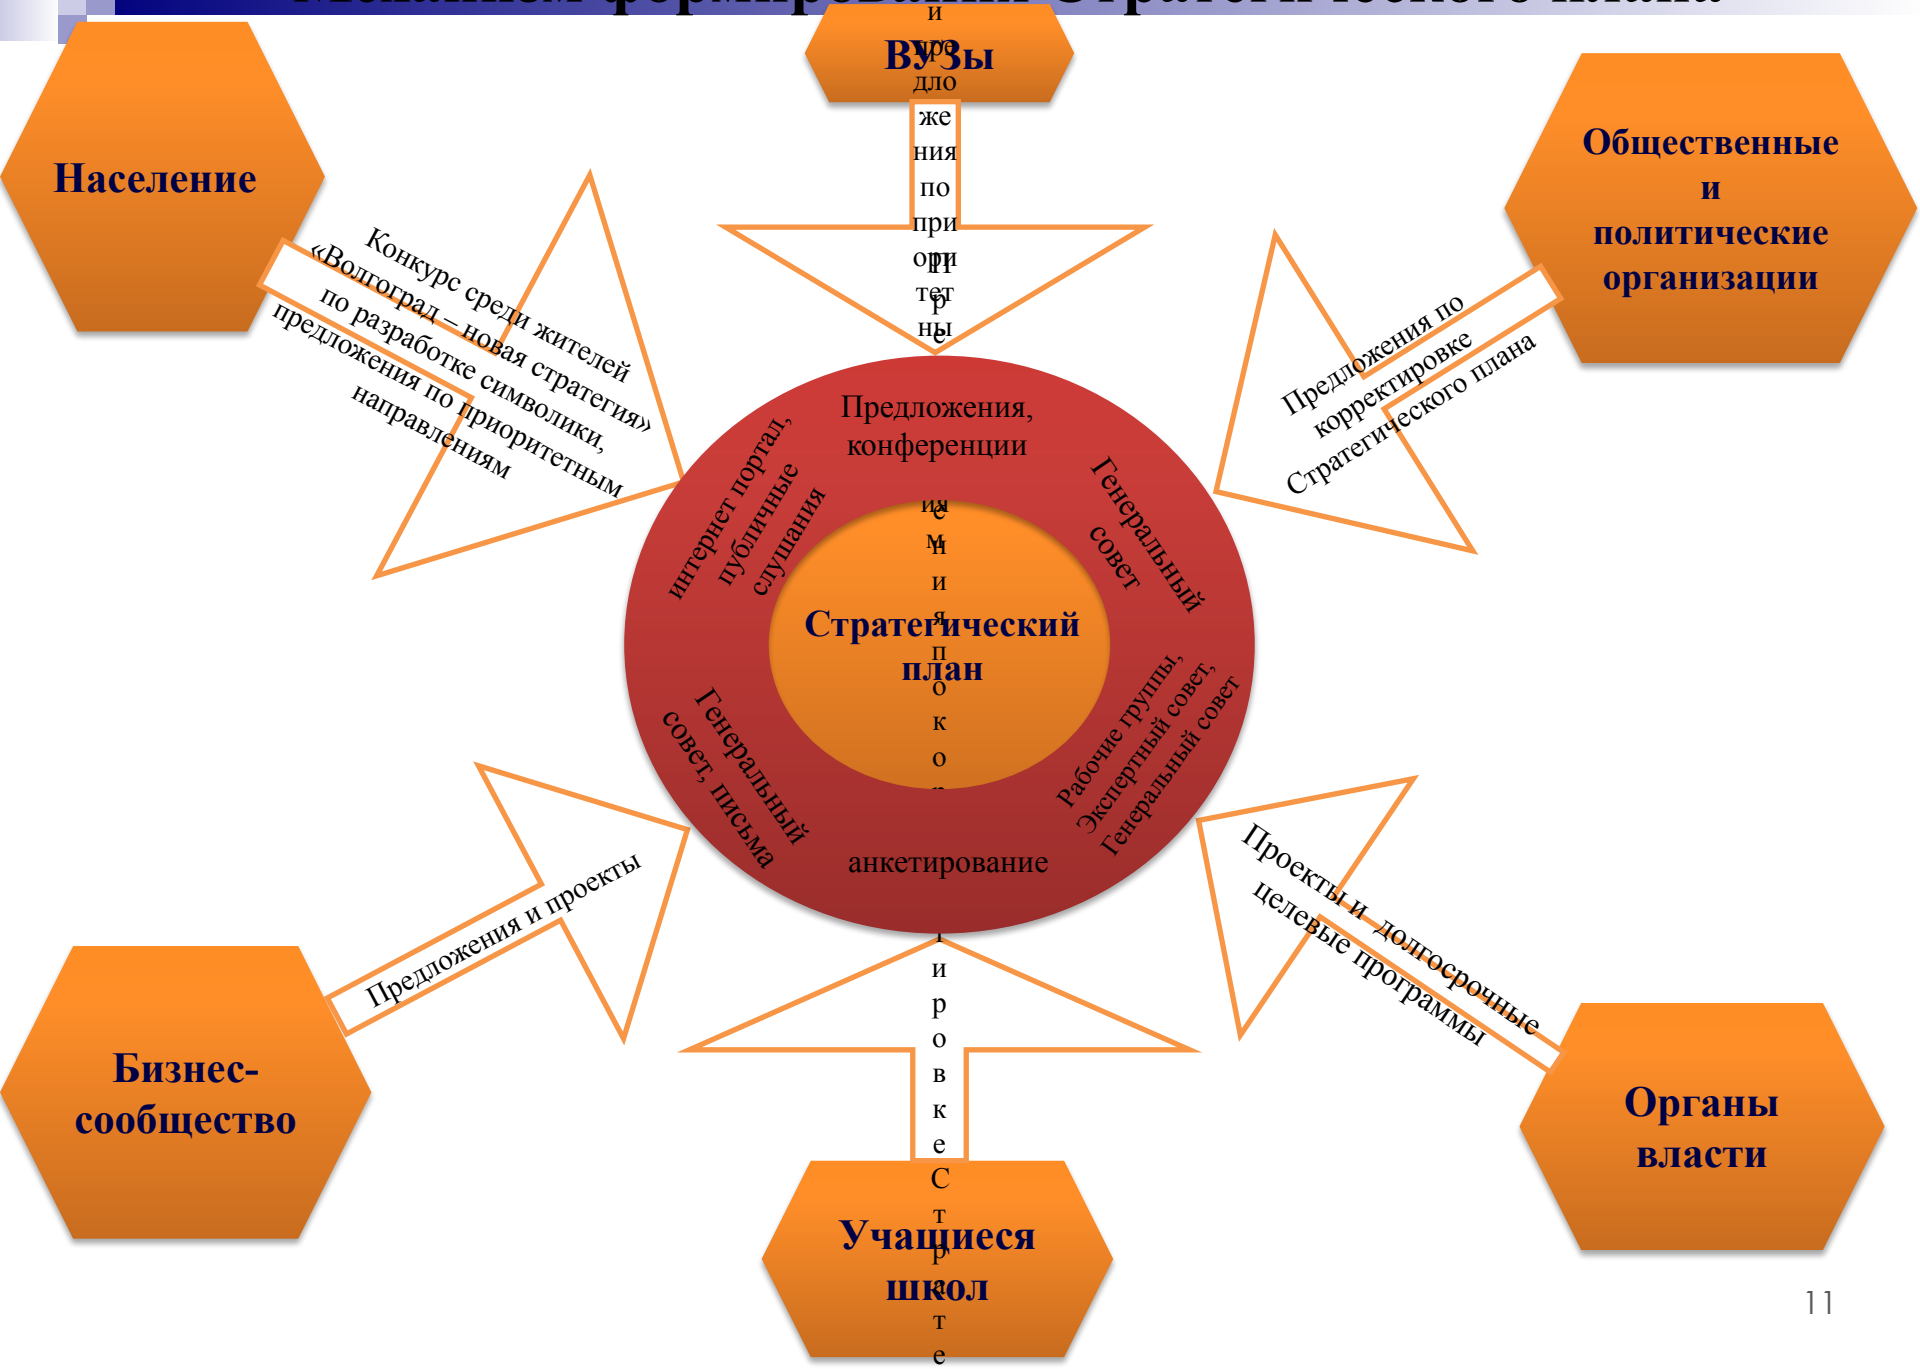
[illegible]

ВУЗы

и
пре
дло
же
ния
по
при
ори
тет
ны

П
р
е

Население

Конкурс среди жителей «Волгоград – новая стратегия» по разработке символики, предложения по приоритетным направлениям

Общественные и политические организации

Предложения по корректировке Стратегического плана

Предложения, конференции

интернет портал, публичные слушания

Генеральный совет

и
м
и
я

е
и

Стратегический план

п
о
к
о

Генеральный совет, письма

Рабочие группы, Экспертный совет, Генеральный совет

анкетирование

Предложения и проекты

Проекты и долгосрочные целевые программы

и
р
о
в
к
е
С
т
р
а
т
е

Бизнес-сообщество

Учащиеся школ

Органы власти

11